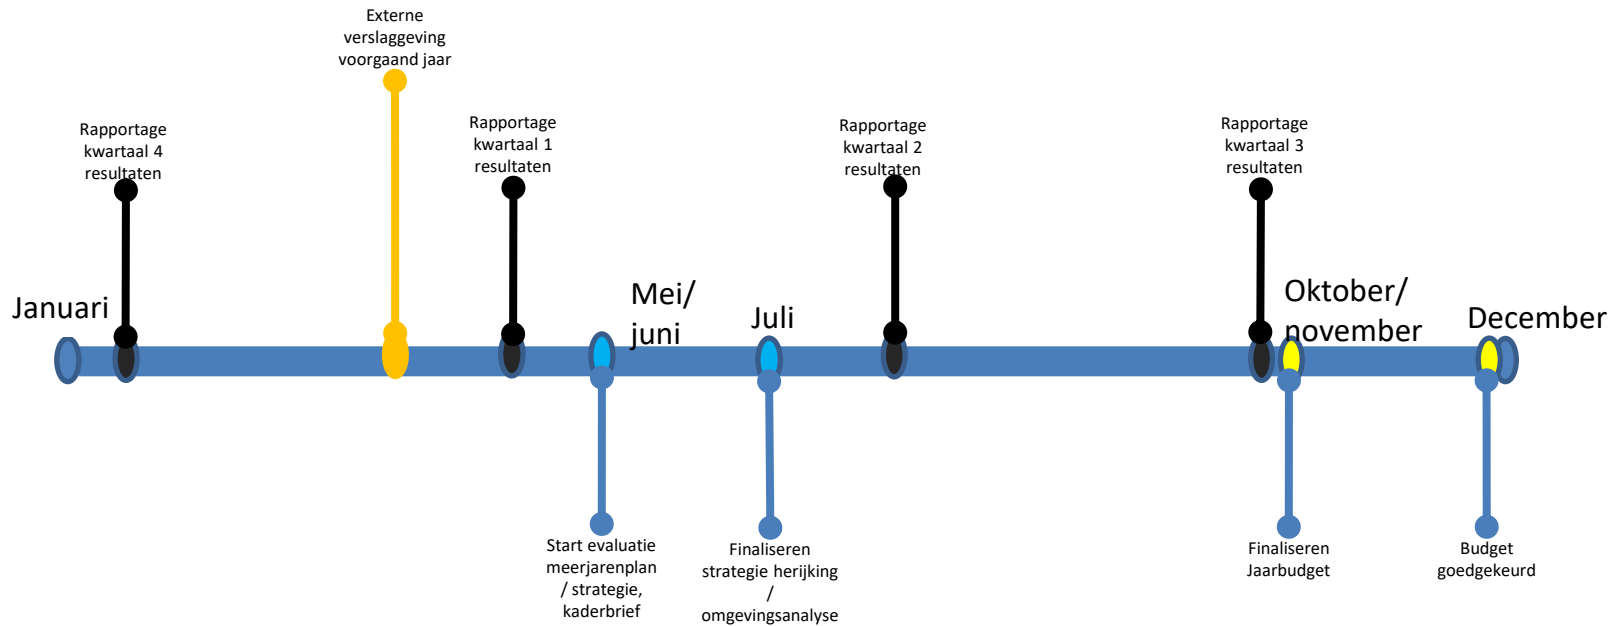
Externe verslaggeving voorgaand jaar

Rapportage kwartaal 4 resultaten

Rapportage kwartaal 1 resultaten

Rapportage kwartaal 2 resultaten

Rapportage kwartaal 3 resultaten

Januari

Mei/ juni

Juli

Oktober/ november

December

Start evaluatie meerjarenplan / strategie, kaderbrief

Finaliseren strategie herijking / omgevingsanalyse

Finaliseren Jaarbudget

Budget goedgekeurd